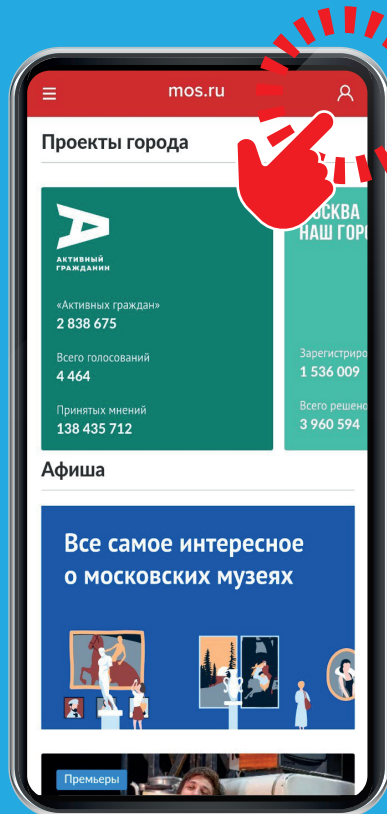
mos.ru

Проекты города

АКТИВНЫЙ ГРАЖДАНИН

«Активных граждан»
2 838 675

Всего голосований
4 464

Принятых мнений
138 435 712

ОСКВА НАШ ГОРО

Зарегистриро
1 536 009

Всего решено
3 960 594

Афиша

Все самое интересное о московских музеях

Премьеры